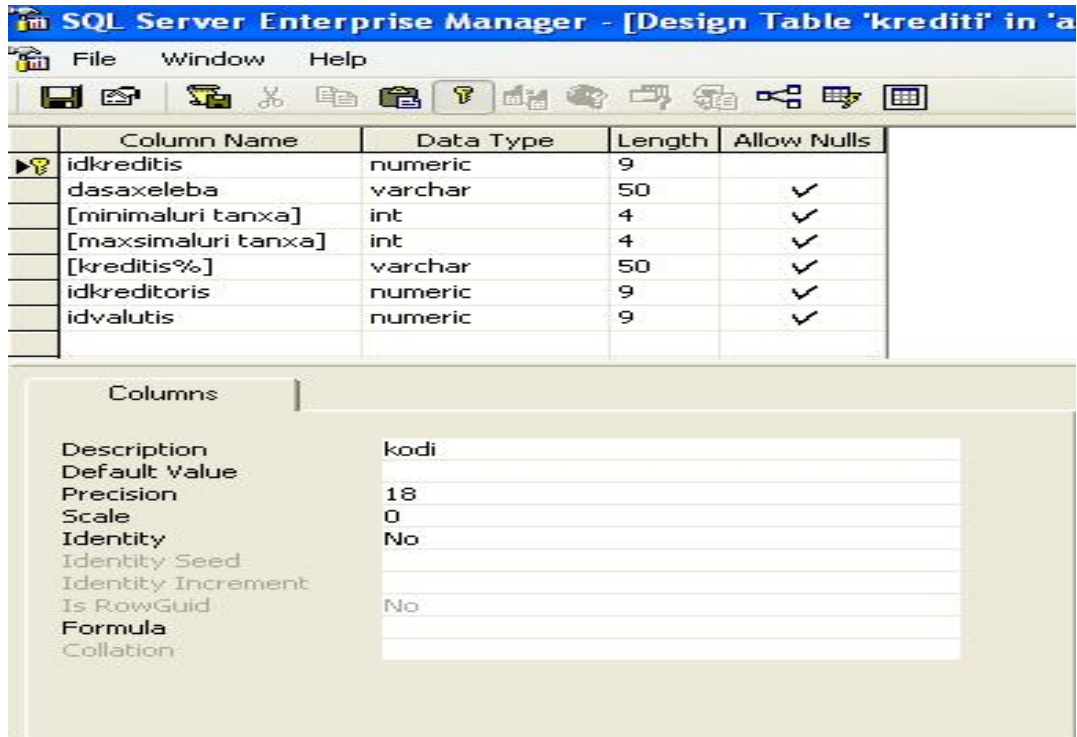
SQL Server Enterprise Manager - [Design Table 'krediti' in 'a

File Window Help

| Column Name | Data Type | Length | Allow Nulls |
|---|---|---|---|
| idkreditis | numeric | 9 | |
| dasaxeleba | varchar | 50 | ✓ |
| [minimaluri tanxa] | int | 4 | ✓ |
| [maxsimaluri tanxa] | int | 4 | ✓ |
| [kreditis%] | varchar | 50 | ✓ |
| idkreditoris | numeric | 9 | ✓ |
| idvalutis | numeric | 9 | ✓ |

Columns

| | |
|---|---|
| Description | kodi |
| Default Value | |
| Precision | 18 |
| Scale | 0 |
| Identity | No |
| Identity Seed | |
| Identity Increment | |
| Is RowGuid | No |
| Formula | |
| Collation | |